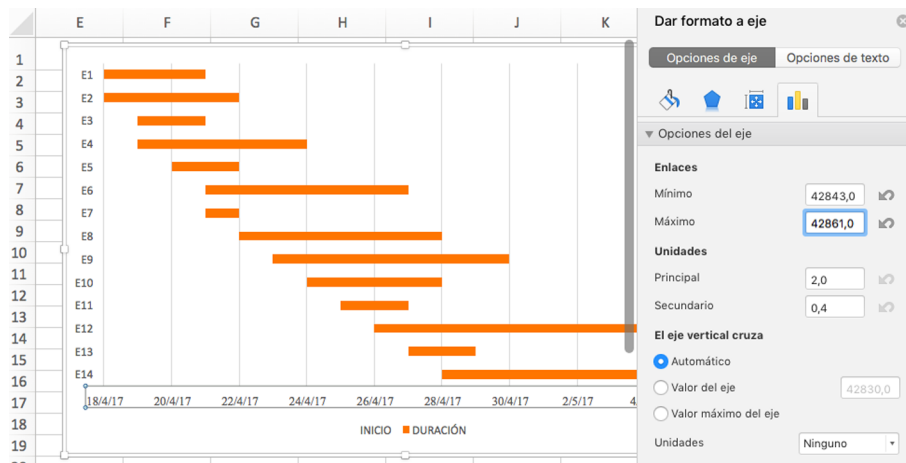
E F G H I J K

1
2
3
4
5
6
7
8
9
10
11
12
13
14
15
16
17
18
19

E1
E2
E3
E4
E5
E6
E7
E8
E9
E10
E11
E12
E13
E14

18/4/17 20/4/17 22/4/17 24/4/17 26/4/17 28/4/17 30/4/17 2/5/17 4

INICIO DURACIÓN

Dar formato a eje

Opciones de eje | Opciones de texto

Opciones del eje

Enlaces

Mínimo 42843,0

Máximo 42861,0

Unidades

Principal 2,0

Secundario 0,4

El eje vertical cruza

Automático

Valor del eje 42830,0

Valor máximo del eje

Unidades Ninguno